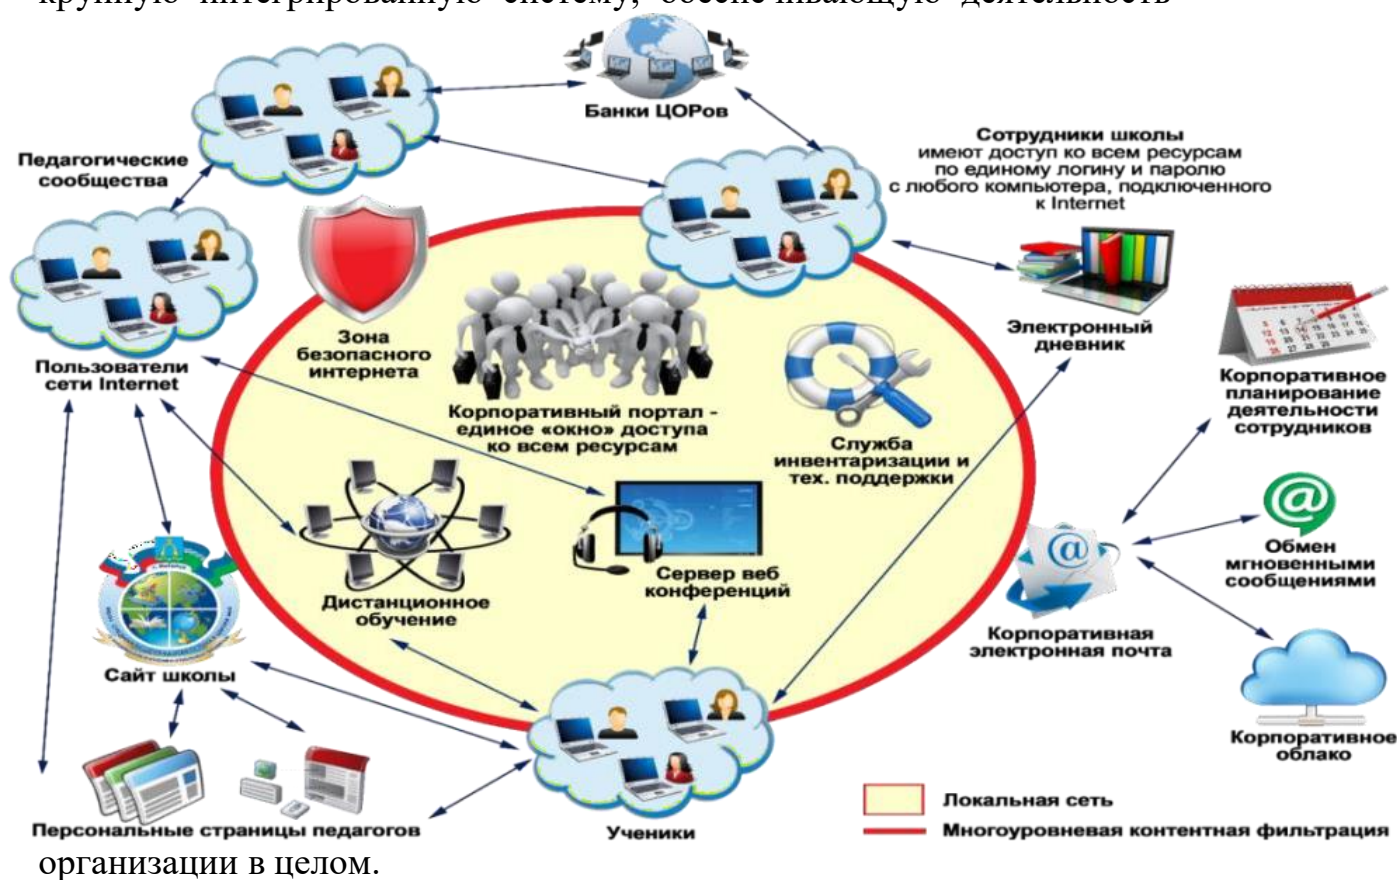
крупную интегрированную систему, обеспечивающую деятельность

Банки ЦОРов

Педагогические сообщества

Сотрудники школы имеют доступ ко всем ресурсам по единому логину и паролю с любого компьютера, подключенного к Internet

Пользователи сети Internet

Зона безопасного интернета

Корпоративный портал - единое «окно» доступа ко всем ресурсам

Электронный дневник

Корпоративное планирование деятельности сотрудников

Служба инвентаризации и тех. поддержки

Обмен мгновенными сообщениями

Дистанционное обучение

Сервер веб конференций

Корпоративная электронная почта

Сайт школы

Корпоративное облако

Персональные страницы педагогов

Ученики

Локальная сеть

Многоуровневая контентная фильтрация

организации в целом.